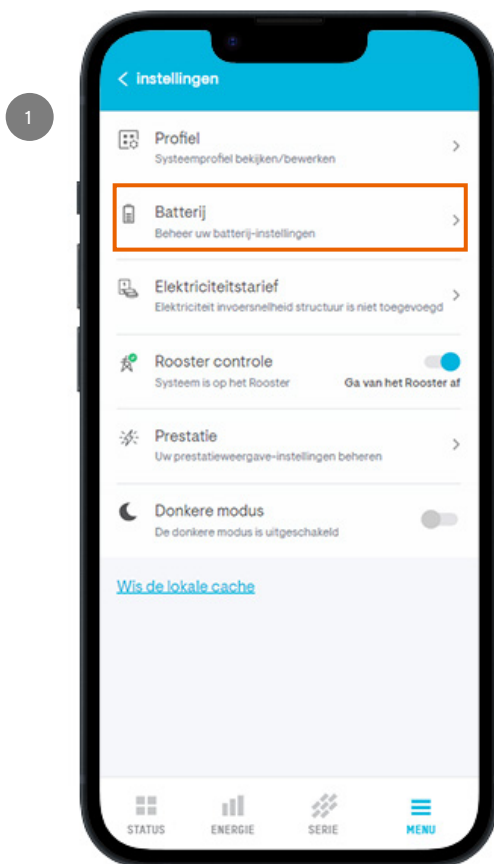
1

< instellingen

Profiel
Systeemprofiel bekijken/bewerken

Batterij
Beheer uw batterij-instellingen

Elektriciteitstarief
Elektriciteit invoersnelheid structuur is niet toegevoegd

Rooster controle
Systeem is op het Rooster
Ga van het Rooster af

Prestatie
Uw prestatieweergave-instellingen beheren

Donkere modus
De donkere modus is uitgeschakeld

Wis de lokale cache

STATUS
ENERGIE
SERIE
MENU